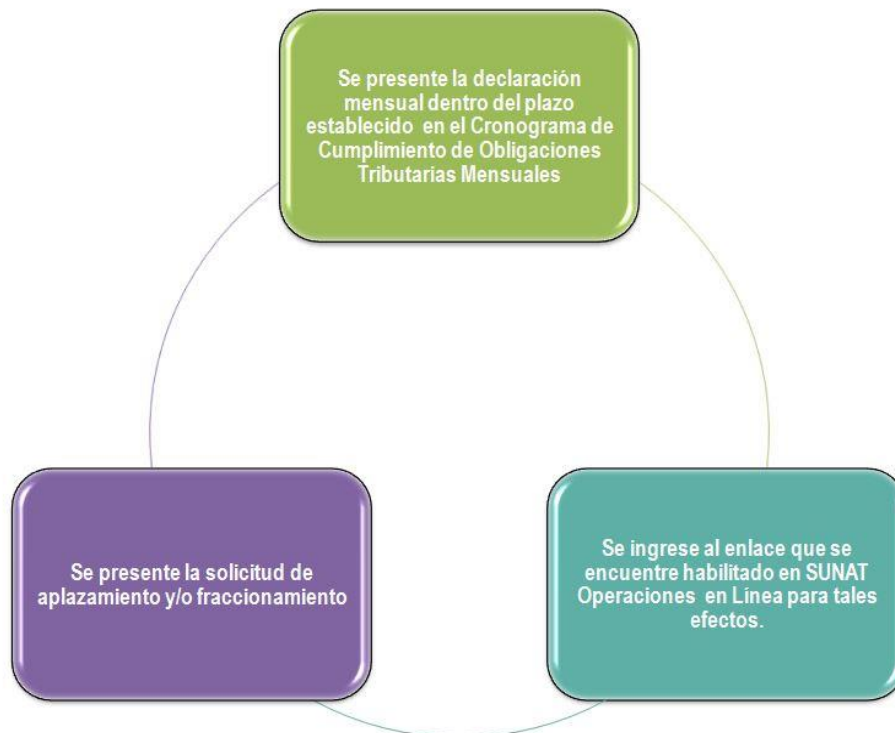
Se presente la declaración mensual dentro del plazo establecido en el Cronograma de Cumplimiento de Obligaciones Tributarias Mensuales

Se ingrese al enlace que se encuentre habilitado en SUNAT Operaciones en Línea para tales efectos.

Se presente la solicitud de aplazamiento y/o fraccionamiento